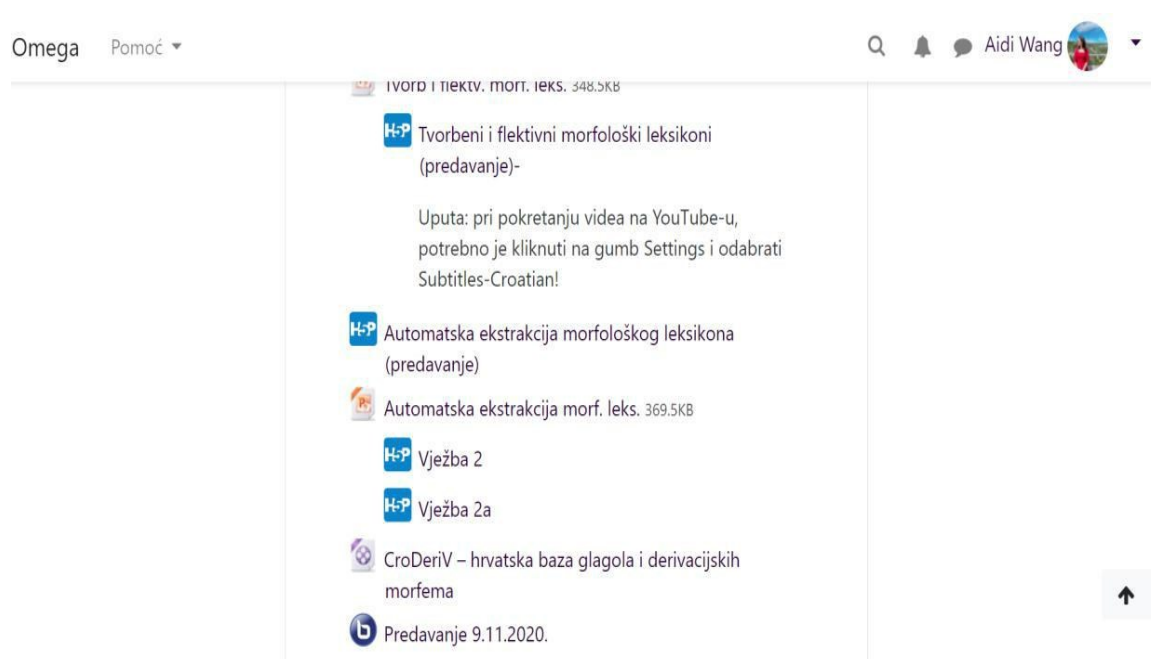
Omega Pomoć ▾

Aidi Wang

Tvorb i flektv. morf. leks. 348.5KB

H-P Tvorbeni i flektivni morfološki leksikoni (predavanje)-

Uputa: pri pokretanju videa na YouTube-u, potrebno je kliknuti na gumb Settings i odabrati Subtitles-Croatian!

H-P Automatska ekstrakcija morfološkog leksikona (predavanje)

Automatska ekstrakcija morf. leks. 369.5KB

H-P Vježba 2

H-P Vježba 2a

CroDeriV – hrvatska baza glagola i derivacijskih morfema

Predavanje 9.11.2020.